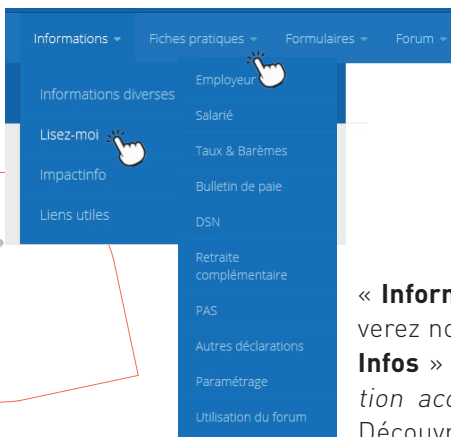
Informations ▾ Fiches pratiques ▾ Formulaires ▾ Forum ▾

Informations diverses
Lisez-moi
Impactinfo
Liens utiles

Employeur
Salarié
Taux & Barèmes
Bulletin de paie
DSN
Retraite complémentaire
PAS
Autres déclarations
Paramétrage
Utilisation du forum

« Inform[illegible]
verez no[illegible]
Infos » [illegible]
tion acc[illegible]
Découvr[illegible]